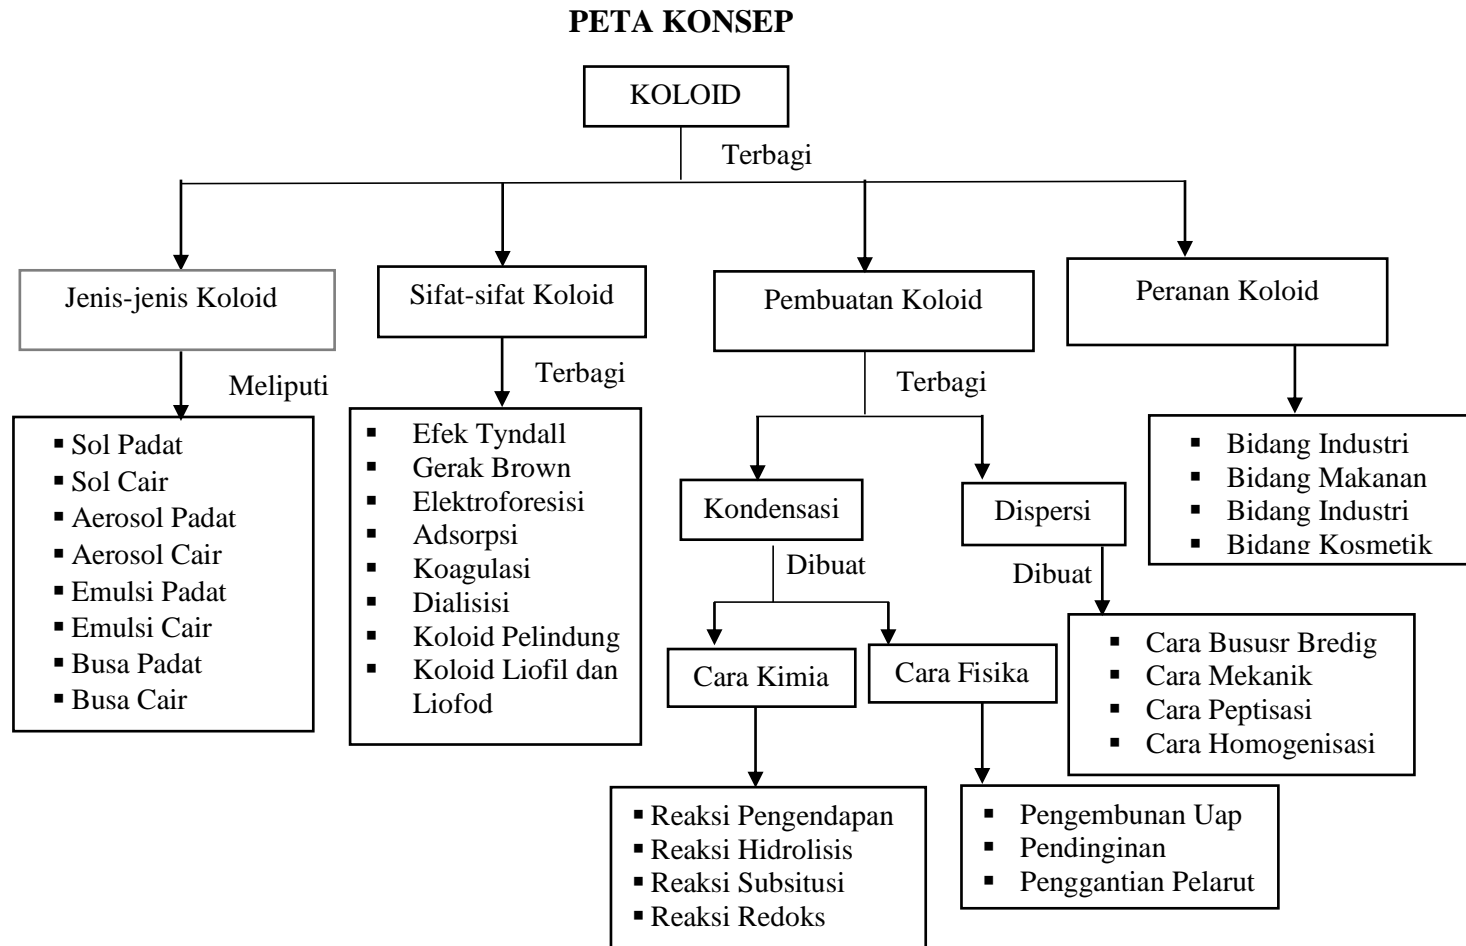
PETA KONSEP

KOLOID

Terbagi

Jenis-jenis Koloid

Meliputi

- Sol Padat
- Sol Cair
- Aerosol Padat
- Aerosol Cair
- Emulsi Padat
- Emulsi Cair
- Busa Padat
- Busa Cair

Sifat-sifat Koloid

Terbagi

- Efek Tyndall
- Gerak Brown
- Elektroforesisi
- Adsorpsi
- Koagulasi
- Dialisisi
- Koloid Pelindung
- Koloid Liofil dan Liofod

Pembuatan Koloid

Terbagi

Kondensasi

Dibuat

Cara Kimia

- Reaksi Pengendapan
- Reaksi Hidrolisis
- Reaksi Subsitusi
- Reaksi Redoks

Cara Fisika

- Pengembunan Uap
- Pendinginan
- Penggantian Pelarut

Dispersi

Dibuat

- Cara Bususr Bredig
- Cara Mekanik
- Cara Peptisasi
- Cara Homogenisasi

Peranan Koloid

- Bidang Industri
- Bidang Makanan
- Bidang Industri
- Bidang Kosmetik